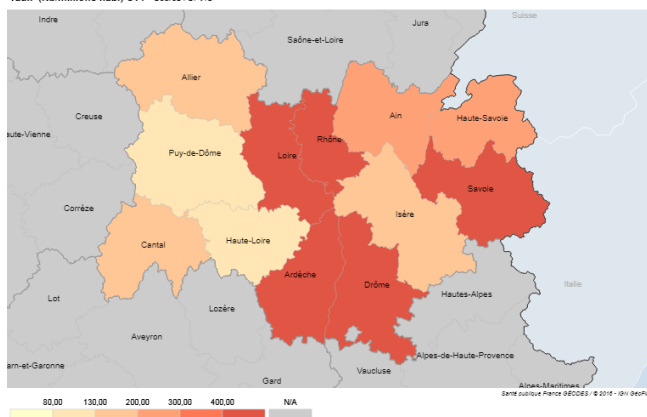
Taux (incidence kal) 841 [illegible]

Indre
Jura
Suisse
Saône-et-Loire
Allier
Ain
Haute-Savoie
Creuse
ute-Vienne
Rhône
Loire
Puy-de-Dôme
Savoie
Corrèze
Isère
Cantal
Haute-Loire
Italie
Ardèche
Drôme
Hautes-Alpes
Lot
Lozère
Aveyron
Alpes-de-Haute-Provence
arn-et-Garonne
Vaucluse
Santé publique France GÉODES / © 2015 - IGN GéoF
Gard
Alpes-Maritimes

80,00
130,00
200,00
300,00
400,00
N/A